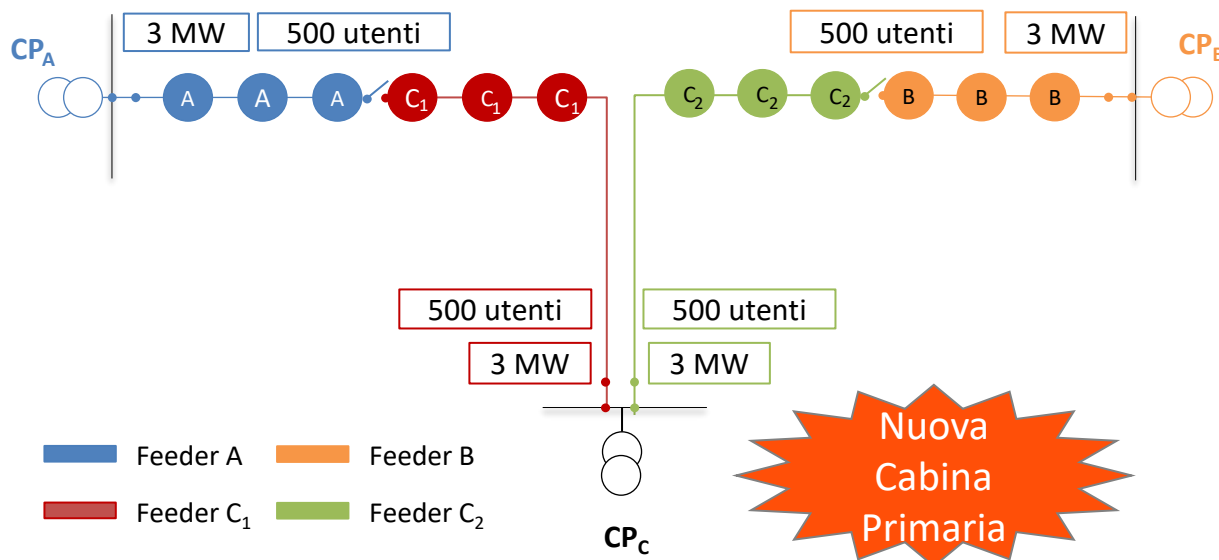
$CP_A$

3 MW

500 utenti

A A A $C_1$ $C_1$ $C_1$

500 utenti

3 MW

$CP_B$

$C_2$ $C_2$ $C_2$ B B B

500 utenti

3 MW

500 utenti

3 MW

Feeder A

Feeder B

Feeder $C_1$

Feeder $C_2$

$CP_C$

Nuova Cabina Primaria